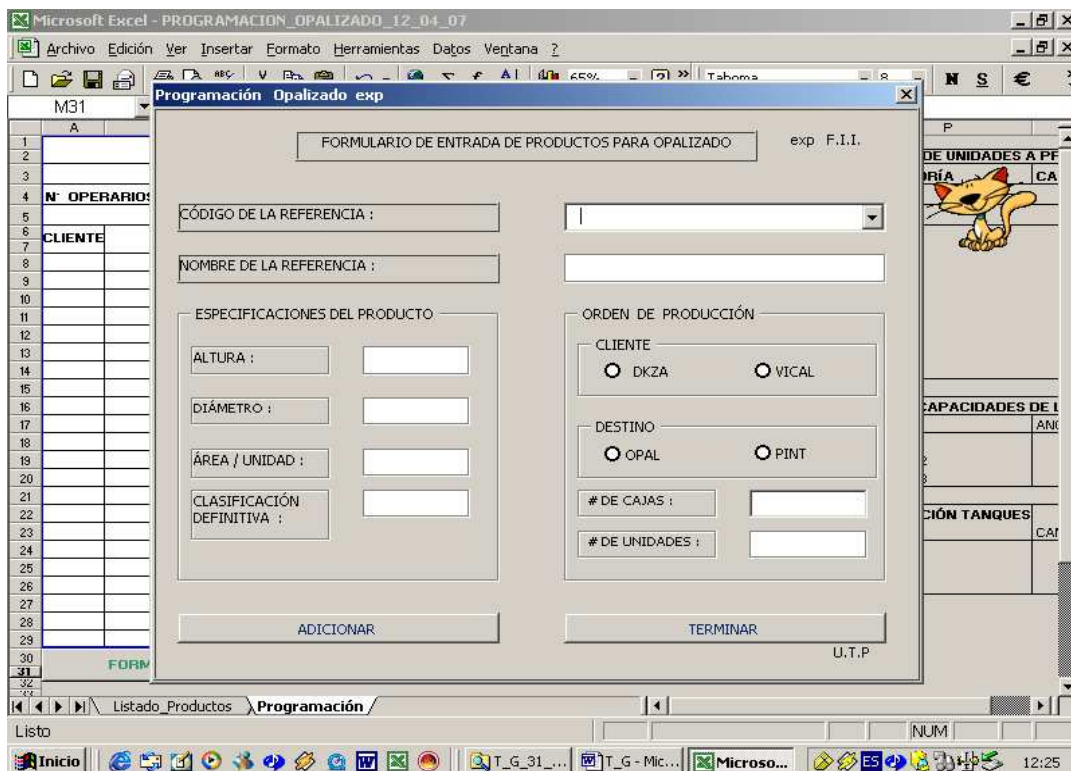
Microsoft Excel - PROGRAMACION_OPALIZADO_12_04_07

Archivo Edición Ver Insertar Formato Herramientas Datos Ventana ?

65% Tahoma 8 N S €

M31

A

P

1
2
3
4 N° OPERARIOS
5
6 CLIENTE
7
8
9
10
11
12
13
14
15
16
17
18
19
20
21
22
23
24
25
26
27
28
29
30 FORM
31
32

DE UNIDADES A PR
RÍA CA

CAPACIDADES DE L
ANC

CIÓN TANQUES
CAN

Programación Opalizado exp

FORMULARIO DE ENTRADA DE PRODUCTOS PARA OPALIZADO

exp F.I.I.

CÓDIGO DE LA REFERENCIA :

NOMBRE DE LA REFERENCIA :

ESPECIFICACIONES DEL PRODUCTO

ALTURA :

DIÁMETRO :

ÁREA / UNIDAD :

CLASIFICACIÓN DEFINITIVA :

ORDEN DE PRODUCCIÓN

CLIENTE

DKZA

VICAL

DESTINO

OPAL

PINT

# DE CAJAS :

# DE UNIDADES :

ADICIONAR

TERMINAR

U.T.P

Listado_Productos Programación

Listo

NUM

Inicio

T_G_31_...

T_G - Mic...

Microso...

12:25